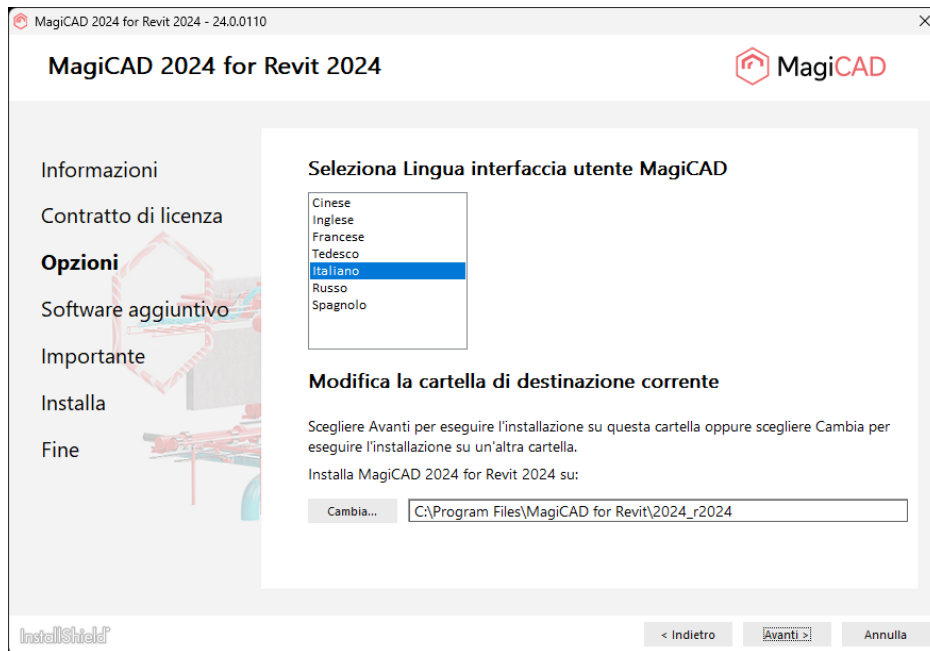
MagiCAD 2024 for Revit 2024 - 24.0.0110

MagiCAD 2024 for Revit 2024

MagiCAD

Informazioni
Contratto di licenza
Opzioni
Software aggiuntivo
Importante
Installa
Fine

Seleziona Lingua interfaccia utente MagiCAD

Cinese
Inglese
Francese
Tedesco
Italiano
Russo
Spagnolo

Modifica la cartella di destinazione corrente

Scegliere Avanti per eseguire l'installazione su questa cartella oppure scegliere Cambia per eseguire l'installazione su un'altra cartella.

Installa MagiCAD 2024 for Revit 2024 su:

Cambia...

C:\Program Files\MagiCAD for Revit\2024_r2024

InstallShield

< Indietro

Avanti >

Annulla